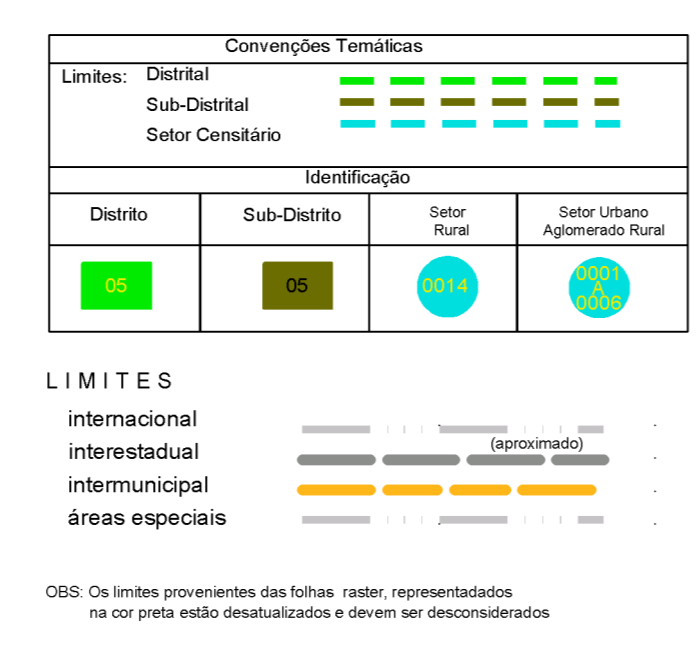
Convenções Temáticas

Limites: Distrital

Sub-Distrital

Setor Censitário

Identificação

| Distrito | Sub-Distrito | Setor Rural | Setor Urbano Aglomerado Rural |
|---|---|---|---|
| 05 | 05 | 0014 | 0001 A 0006 |

L I M I T E S

internacional

interestadual

(aproximado)

intermunicipal

áreas especiais

OBS: Os limites provenientes das folhas raster, representadados na cor preta estão desatualizados e devem ser desconsiderados